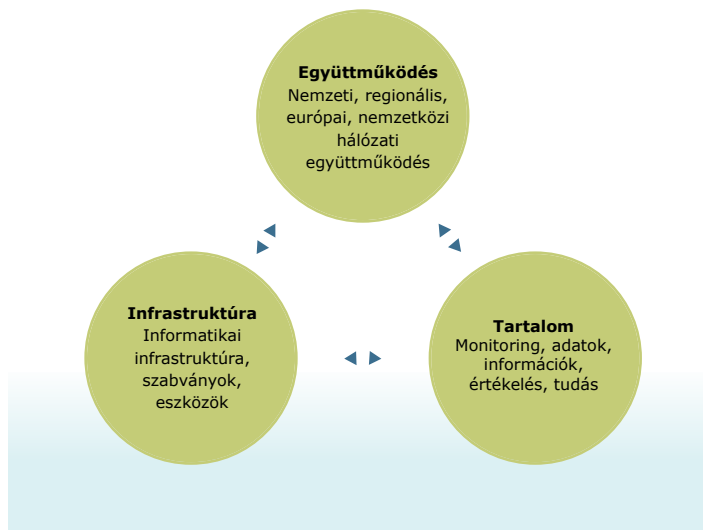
Együttműködés
Nemzeti, regionális, európai, nemzetközi hálózati együttműködés

Infrastruktúra
Informatikai infrastruktúra, szabványok, eszközök

Tartalom
Monitoring, adatok, információk, értékelés, tudás